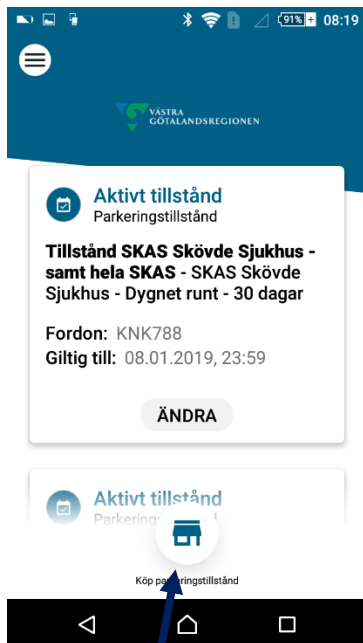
91% 08:19

VÄSTRA GÖTALANDSREGIONEN

Aktivt tillstånd
Parkeringstillstånd

**Tillstånd SKAS Skövde Sjukhus - samt hela SKAS** - SKAS Skövde Sjukhus - Dygnet runt - 30 dagar

Fordon: KNK788
Giltig till: 08.01.2019, 23:59

ÄNDRA

Aktivt tillstånd
Parkeringstillstånd

Köp parkeringstillstånd